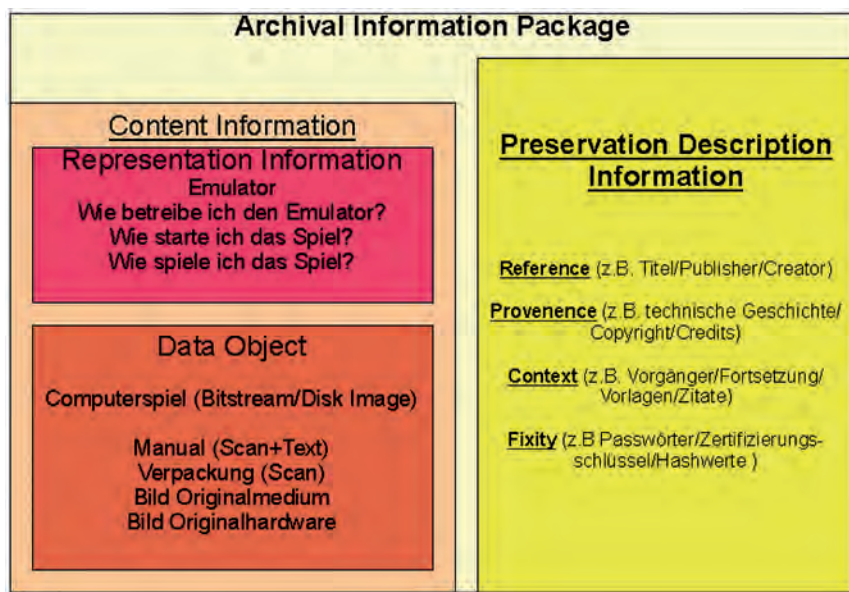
Archival Information Package

Content Information

Representation Information
Emulator
Wie betreibe ich den Emulator?
Wie starte ich das Spiel?
Wie spiele ich das Spiel?

Data Object

Computerspiel (Bitstream/Disk Image)

Manual (Scan+Text)
Verpackung (Scan)
Bild Originalmedium
Bild Originalhardware

Preservation Description Information

Reference (z.B. Titel/Publisher/Creator)

Provenence (z.B. technische Geschichte/ Copyright/Credits)

Context (z.B. Vorgänger/Fortsetzung/ Vorlagen/Zitate)

Fixity (z.B Passwörter/Zertifizierungsschlüssel/Hashwerte )